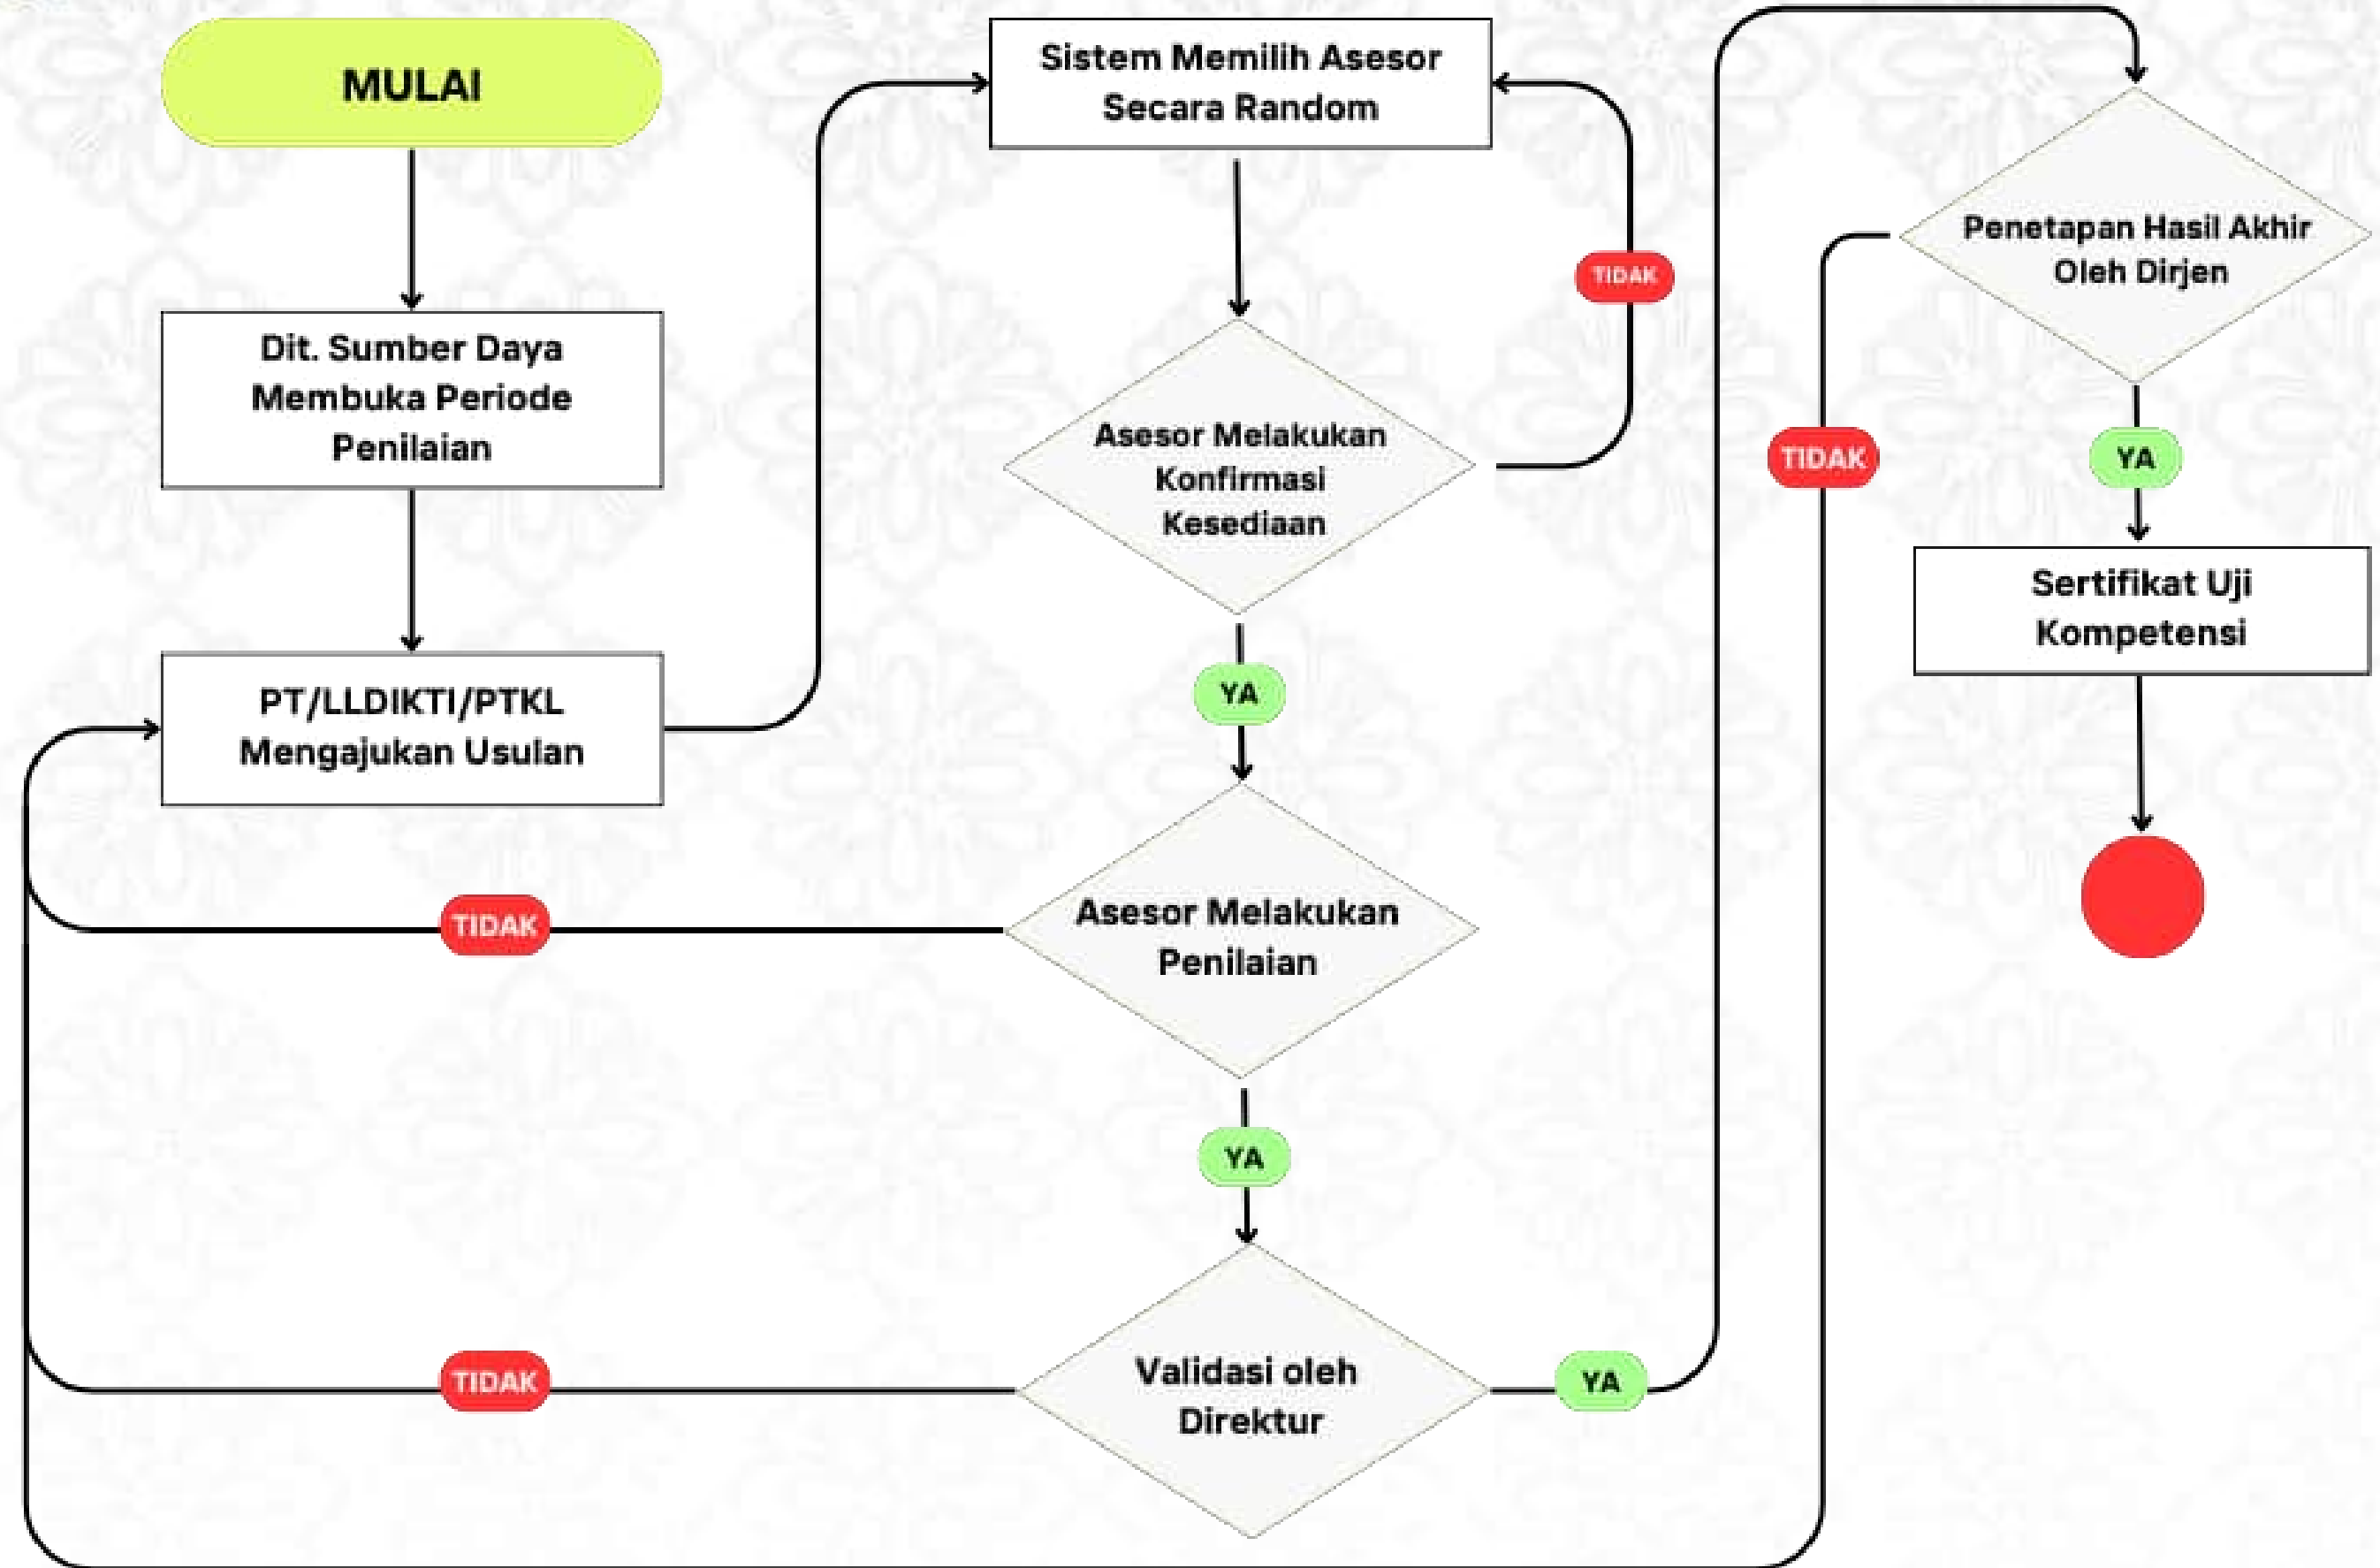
MULAI

Dit. Sumber Daya Membuka Periode Penilaian

PT/LLDIKTI/PTKL Mengajukan Usulan

Sistem Memilih Asesor Secara Random

TIDAK

Asesor Melakukan Konfirmasi Kesediaan

YA

Asesor Melakukan Penilaian

TIDAK

YA

Validasi oleh Direktur

TIDAK

YA

Penetapan Hasil Akhir Oleh Dirjen

TIDAK

YA

Sertifikat Uji Kompetensi